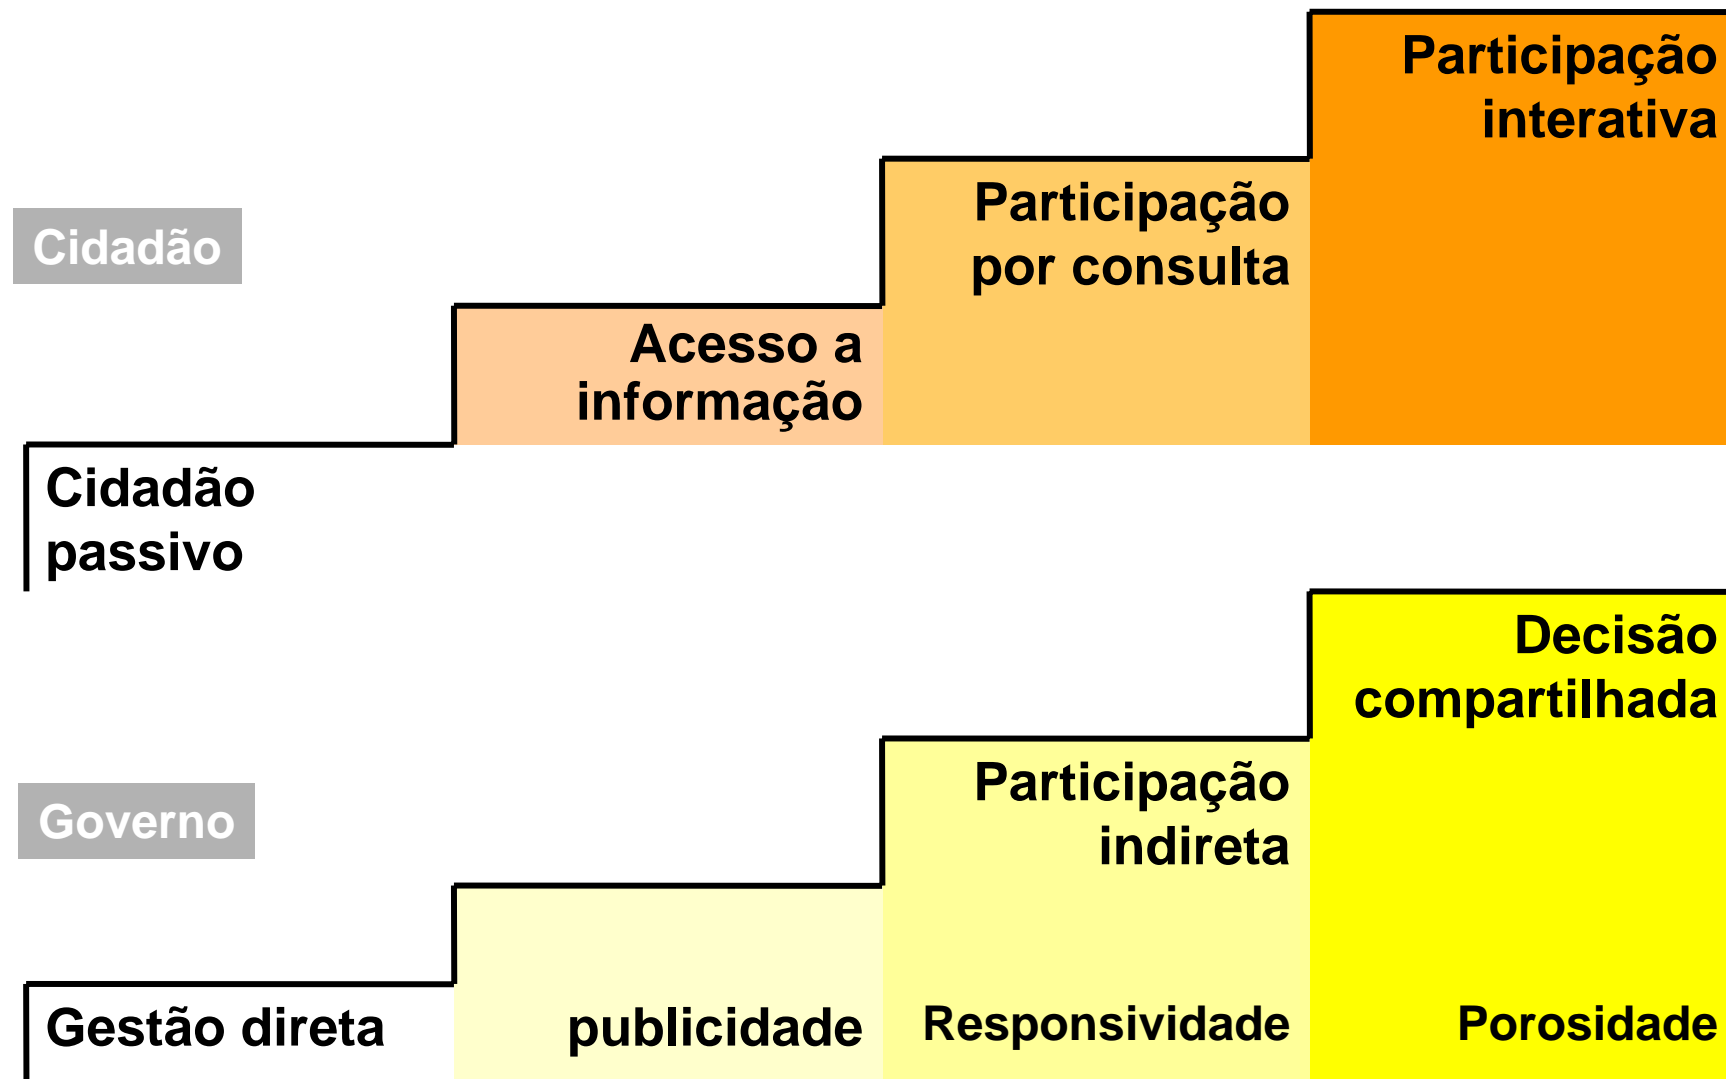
Cidadão

Cidadão passivo

Acesso a informação

Participação por consulta

Participação interativa

Governo

Gestão direta

publicidade

Participação indireta

Responsividade

Decisão compartilhada

Porosidade